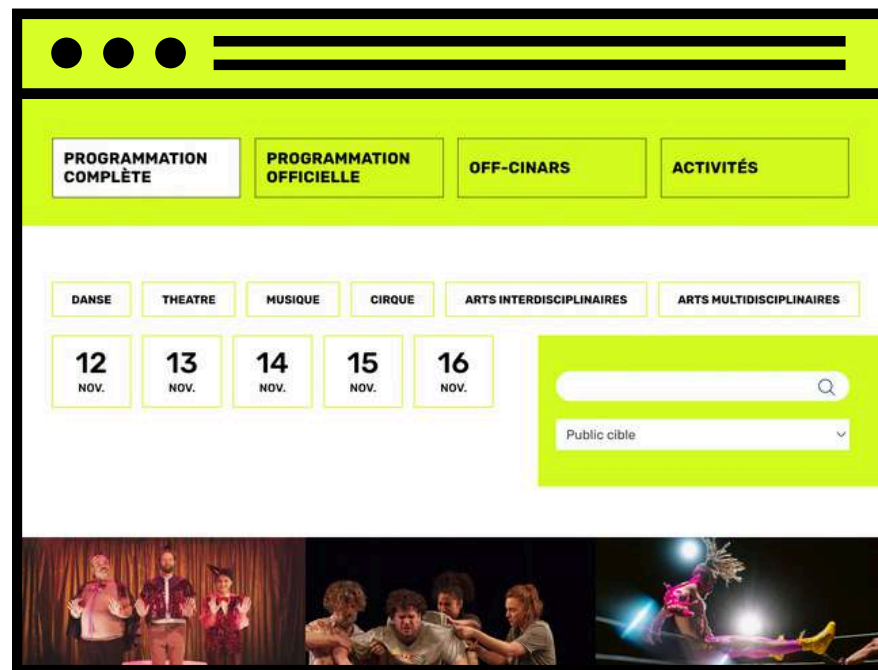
PROGRAMMATION COMPLÈTE

PROGRAMMATION OFFICIELLE

OFF-CINARS

ACTIVITÉS

DANSE

THEATRE

MUSIQUE

CIRQUE

ARTS INTERDISCIPLINAIRES

ARTS MULTIDISCIPLINAIRES

12 NOV.

13 NOV.

14 NOV.

15 NOV.

16 NOV.

Public cible